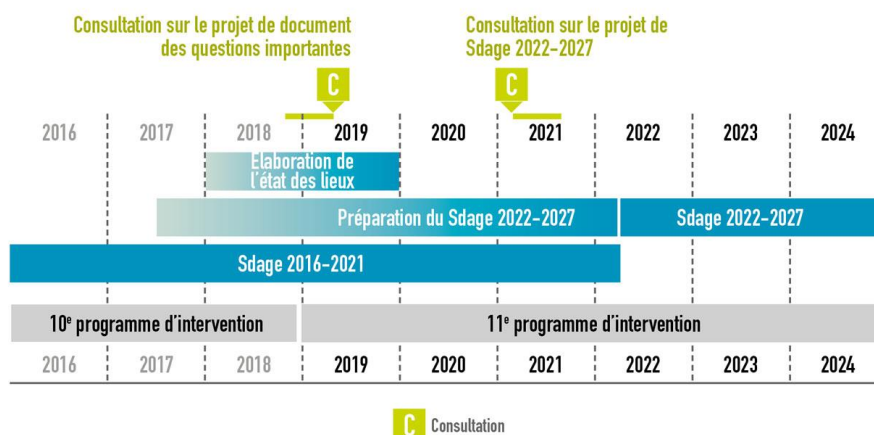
Consultation sur le projet de document des questions importantes

Consultation sur le projet de Sdage 2022-2027

C

C

2016 2017 2018 2019 2020 2021 2022 2023 2024

Elaboration de l'état des lieux

Préparation du Sdage 2022-2027

Sdage 2022-2027

Sdage 2016-2021

10$^e$ programme d'intervention

11$^e$ programme d'intervention

2016 2017 2018 2019 2020 2021 2022 2023 2024

C Consultation